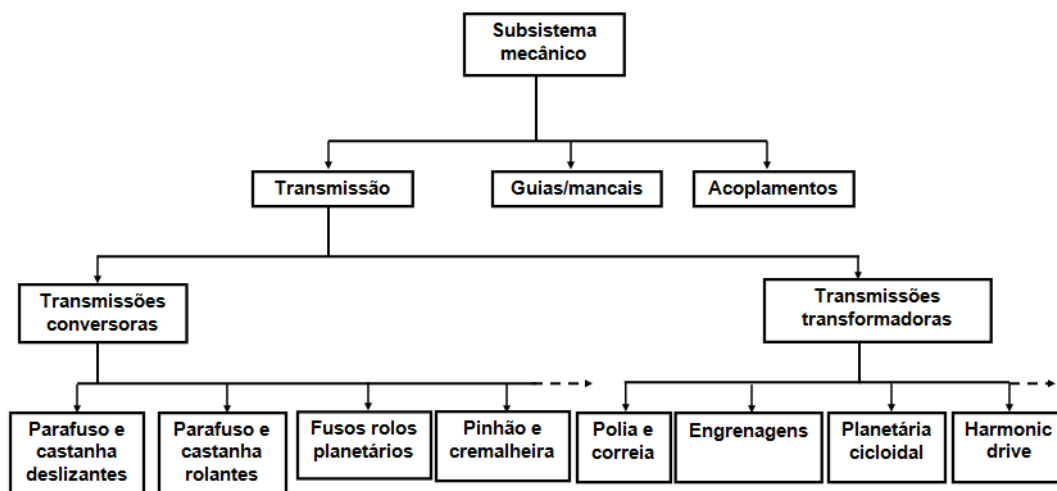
Subsistema mecânico

Transmissão

Guias/mancais

Acoplamentos

Transmissões conversoras

Transmissões transformadoras

Parafuso e castanha deslizantes

Parafuso e castanha rolantes

Fusos rolos planetários

Pinhão e cremalheira

Polia e correia

Engrenagens

Planetária cicloidal

Harmonic drive